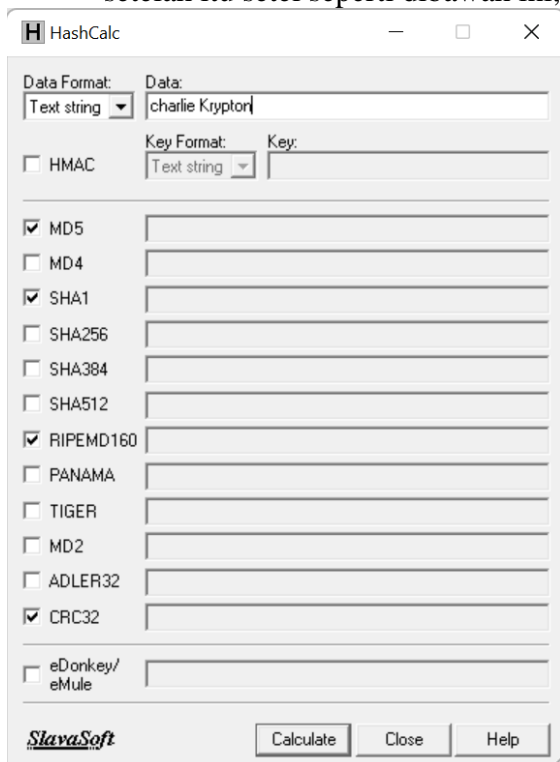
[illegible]

H HashCalc

Data Format: Data:
Text string charlie Krypton

HMAC Key Format: Key:
Text string

MD5
MD4
SHA1
SHA256
SHA384
SHA512
RIPEMD160
PANAMA
TIGER
MD2
ADLER32
CRC32
eDonkey/ eMule

SlavaSoft Calculate Close Help